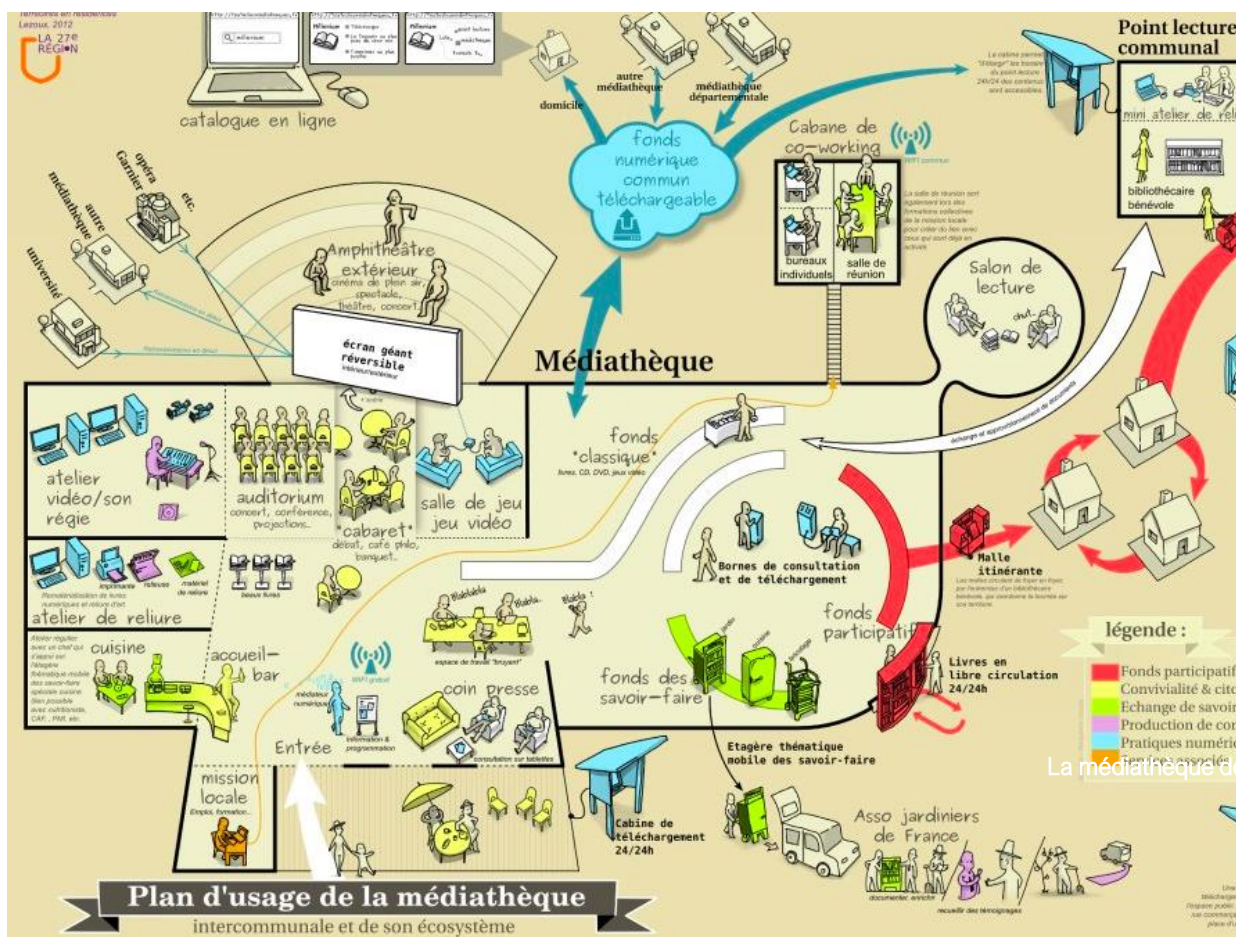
Lezoux, 2012
LA 27e RÉGION

catalogue en ligne

domicile
autre médiathèque
médiathèque départementale

fonds numérique commun téléchargeable

Point lecture communal
mini atelier de reliure
bibliothécaire bénévole

Cabane de co-working
bureaux individuels
salle de réunion

opéra Garnier
etc.
autre médiathèque
université

Amphithéâtre extérieur
cinéma de plein air, spectacle, théâtre, concert

écran géant réversible

Médiathèque

Salon de lecture

atelier vidéo/son régie
auditorium
concert, conférence, projections...
"cabaret"
débat, café philo, banquet...
salle de jeu jeu vidéo

fonds "classique"
livres, CD, DVD, jeux vidéo

Bornes de consultation et de téléchargement

Malle itinérante

atelier de reliure

cuisine
accueil-bar
coin presse
fonds des savoir-faire
fonds participatif

Livres en libre circulation 24/24h

légende :
Fonds participatif
Convivialité & cit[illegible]
Echange de savoir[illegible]
Production de co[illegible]
Pratiques numéri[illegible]

La médiathèque de

mission locale
Emploi, formation...
Entrée

Etagère thématique mobile des savoir-faire

Cabine de téléchargement 24/24h

Asso jardiniers de France

Plan d'usage de la médiathèque
intercommunale et de son écosystème